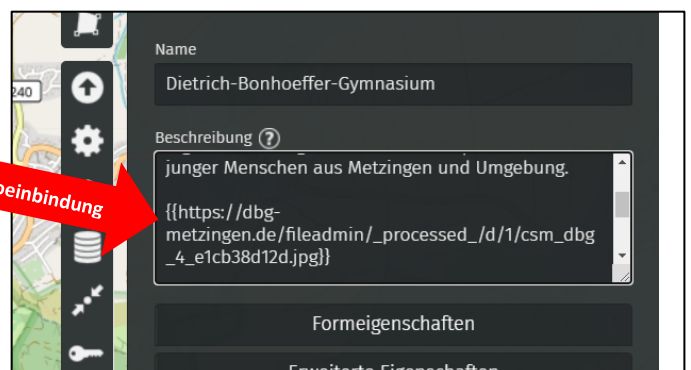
240

einbindung

Name

Dietrich-Bonhoeffer-Gymnasium

Beschreibung ?

junger Menschen aus Metzingen und Umgebung.

{{https://dbg-metzingen.de/fileadmin/_processed_/d/1/csm_dbg_4_e1cb38d12d.jpg}}

Formeigenschaften

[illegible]